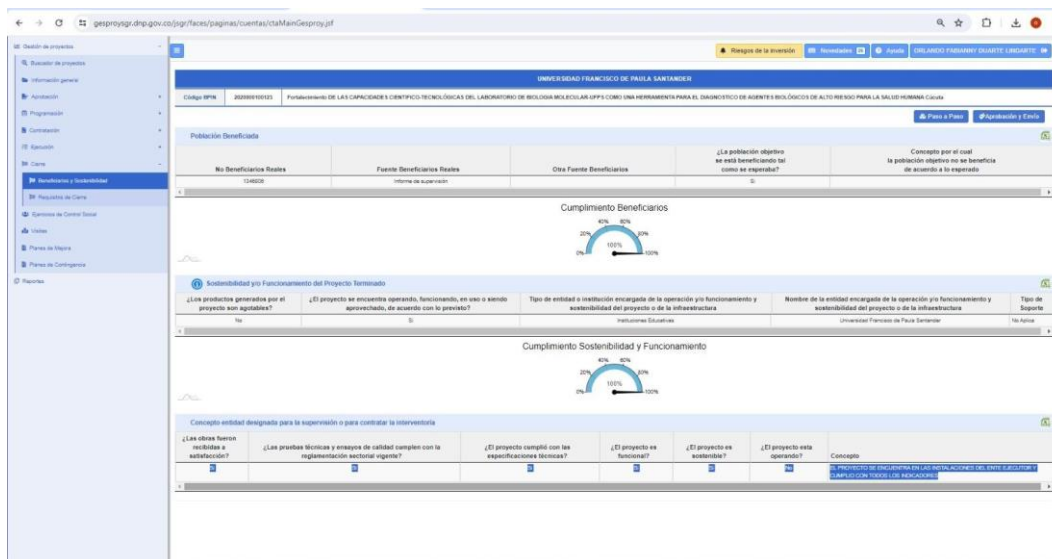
gesproysgr.dnp.gov.co/jsgr/faces/paginas/cuentas/ctaMainGesproy.jsf

Gestión de proyectos
Buscador de proyectos
Información general
Aprobación
Programación
Contratación
Ejecución
Cierre
Beneficiarios y Sostenibilidad
Requisitos de Cierre
Ejercicios de Control Social
Visitas
Planes de Mejora
Planes de Contingencia
Reportes

Riesgos de la inversión | Novedades | Ayuda | ORLANDO FABIANNY DUARTE LINDARTE

UNIVERSIDAD FRANCISCO DE PAULA SANTANDER

Código BPIN | 2020000100123 | Fortalecimiento DE LAS CAPACIDADES CIENTIFICO-TECNOLÓGICAS DEL LABORATORIO DE BIOLOGIA MOLECULAR UFPS COMO UNA HERRAMIENTA PARA EL DIAGNOSTICO DE AGENTES BIOLÓGICOS DE ALTO RIESGO PARA LA SALUD HUMANA Cúcuta

Paso a Paso | Aprobación y Envío

Población Beneficiada

| No Beneficiarios Reales | Fuente Beneficiarios Reales | Otra Fuente Beneficiarios | ¿La población objetivo se está beneficiando tal como se esperaba? | Concepto por el cual la población objetivo no se beneficia de acuerdo a lo esperado |
|---|---|---|---|---|
| 1348036 | Informe de supervisión | | Si | |

Cumplimiento Beneficiarios
40% 60% 20% 80% 0% 100% 100%

Sostenibilidad y/o Funcionamiento del Proyecto Terminado

| ¿Los productos generados por el proyecto son agotables? | ¿El proyecto se encuentra operando, funcionando, en uso o siendo aprovechado, de acuerdo con lo previsto? | Tipo de entidad o institución encargada de la operación y/o funcionamiento y sostenibilidad del proyecto o de la infraestructura | Nombre de la entidad encargada de la operación y/o funcionamiento y sostenibilidad del proyecto o de la infraestructura | Tipo de Soporte |
|---|---|---|---|---|
| No | Si | Instituciones Educativas | Universidad Francisco de Paula Santander | No Aplica |

Cumplimiento Sostenibilidad y Funcionamiento
40% 60% 20% 80% 0% 100% 100%

Concepto entidad designada para la supervisión o para contratar la interventoria

| ¿Las obras fueron recibidas a satisfacción? | ¿Las pruebas técnicas y ensayos de calidad cumplen con la reglamentación sectorial vigente? | ¿El proyecto cumplió con las especificaciones técnicas? | ¿El proyecto es funcional? | ¿El proyecto es sostenible? | ¿El proyecto esta operando? | Concepto |
|---|---|---|---|---|---|---|
| Si | Si | Si | Si | Si | No | EL PROYECTO SE ENCUENTRA EN LAS INSTALACIONES DEL ENTE EJECUTOR Y CUMPLIO CON TODOS LOS INDICADORES |